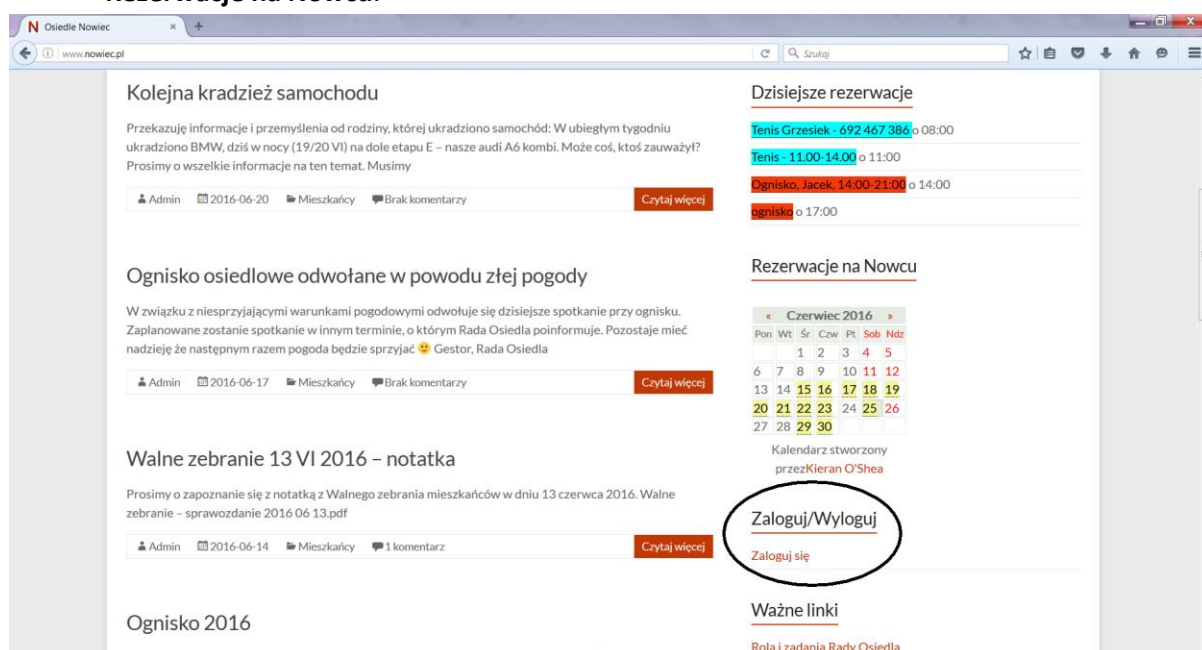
Osiedle Nowiec

www.nowiec.pl

Szukaj

Kolejna kradzież samochodu

Przekazuję informacje i przemyślenia od rodziny, której ukradziono samochód: W ubiegłym tygodniu ukradziono BMW, dziś w nocy (19/20 VI) na dole etapu E – nasze audi A6 kombi. Może coś, ktoś zauważył? Prosimy o wszelkie informacje na ten temat. Musimy

Admin 2016-06-20 Mieszkańcy Brak komentarzy Czytaj więcej

Ognisko osiedlowe odwołane w powodu złej pogody

W związku z niesprzyjającymi warunkami pogodowymi odwołuje się dzisiejsze spotkanie przy ognisku. Zaplanowane zostanie spotkanie w innym terminie, o którym Rada Osiedla poinformuje. Pozostaje mieć nadzieję że następnym razem pogoda będzie sprzyjać 🙂 Gestor, Rada Osiedla

Admin 2016-06-17 Mieszkańcy Brak komentarzy Czytaj więcej

Walne zebranie 13 VI 2016 – notatka

Prosimy o zapoznanie się z notatką z Walnego zebrania mieszkańców w dniu 13 czerwca 2016. Walne zebranie – sprawozdanie 2016 06 13.pdf

Admin 2016-06-14 Mieszkańcy 1 komentarz Czytaj więcej

Ognisko 2016

Dzisiejsze rezerwacje

Tenis Grzesiek - 692 467 386 o 08:00

Tenis - 11.00-14.00 o 11:00

Ognisko, Jacek, 14:00-21:00 o 14:00

ognisko o 17:00

Rezerwacje na Nowcu

« Czerwiec 2016 »

| Pon | Wt | Śr | Czw | Pt | Sob | Ndz |
|---|---|---|---|---|---|---|
| | | 1 | 2 | 3 | 4 | 5 |
| 6 | 7 | 8 | 9 | 10 | 11 | 12 |
| 13 | 14 | 15 | 16 | 17 | 18 | 19 |
| 20 | 21 | 22 | 23 | 24 | 25 | 26 |
| 27 | 28 | 29 | 30 | | | |

Kalendarz stworzony przezKieran O'Shea

Zaloguj/Wyloguj

Zaloguj się

Ważne linki

Rola i zadania Rady Osiedla